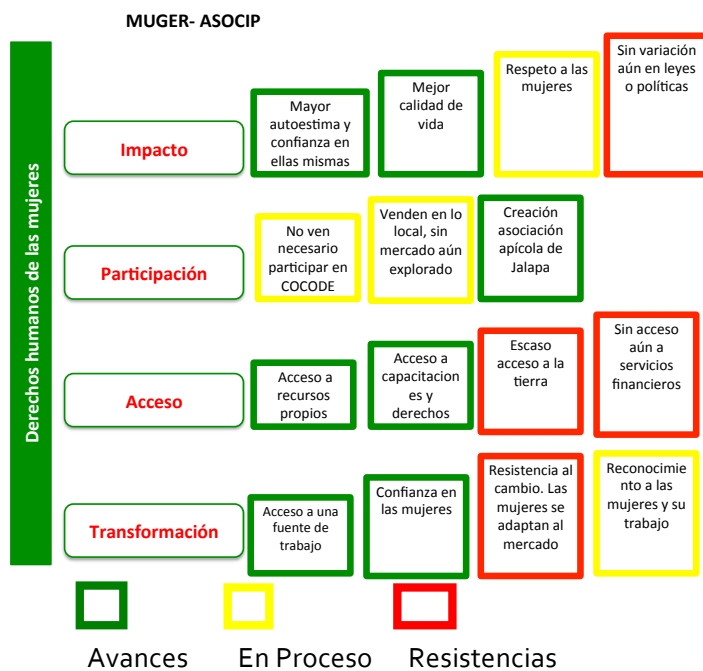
MUGER- ASOCIP

Derechos humanos de las mujeres

Impacto

Mayor autoestima y confianza en ellas mismas

Mejor calidad de vida

Respeto a las mujeres

Sin variación aún en leyes o políticas

Participación

No ven necesario participar en COCODE

Venden en lo local, sin mercado aún explorado

Creación asociación apícola de Jalapa

Acceso

Acceso a recursos propios

Acceso a capacitaciones y derechos

Escaso acceso a la tierra

Sin acceso aún a servicios financieros

Transformación

Acceso a una fuente de trabajo

Confianza en las mujeres

Resistencia al cambio. Las mujeres se adaptan al mercado

Reconocimiento a las mujeres y su trabajo

Avances En Proceso Resistencias